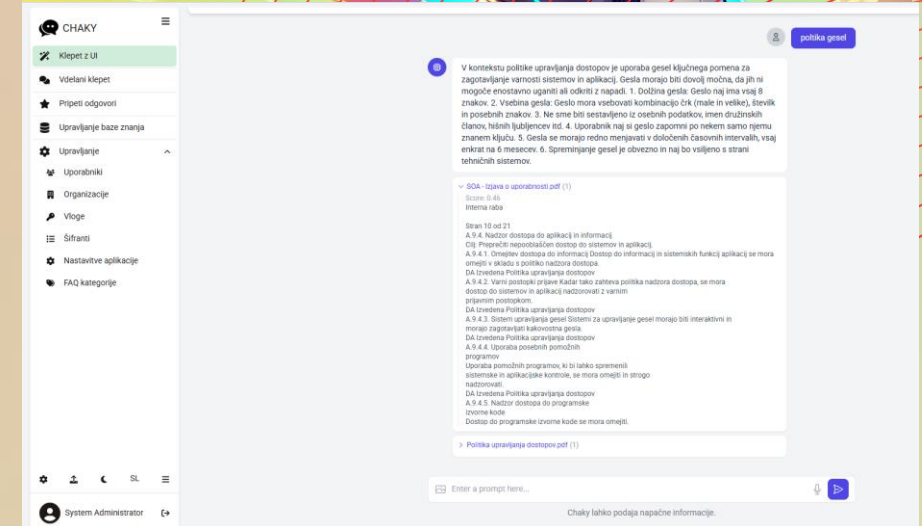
CHAKY

Klepet z UI
Vdelani klepet
Pripeti odgovori
Upravljanje baze znanja
Upravljanje
Uporabniki
Organizacije
Vloge
Šifranti
Nastavitve aplikacije
FAQ kategorije

SL

System Administrator

politika gesel

V kontekstu politike upravljanja dostopov je uporaba gesel ključnega pomena za zagotavljanje varnosti sistemov in aplikacij. Gesla morajo biti dovolj močna, da jih ni mogoče enostavno uganiti ali odkriti z napadi. 1. Dolžina gesla: Geslo naj ima vsaj 8 znakov. 2. Vsebina gesla: Geslo mora vsebovati kombinacijo črk (male in velike), številk in posebnih znakov. 3. Ne sme biti sestavljeno iz osebnih podatkov, imen družinskih članov, hišnih ljubljencev itd. 4. Uporabnik naj si geslo zapomni po nekem samo njemu znanem ključu. 5. Gesla se morajo redno menjavati v določenih časovnih intervalih, vsaj enkrat na 6 mesecev. 6. Spreminjanje gesel je obvezno in naj bo vsiljeno s strani tehničnih sistemov.

SOA - Izjava o uporabnosti.pdf (1)
Score: 0.46
Interna raba

Stran 10 od 21
A.9.4. Nadzor dostopa do aplikacij in informacij
Cilj: Preprečiti nepooblaščen dostop do sistemov in aplikacij.
A.9.4.1. Omejitev dostopa do informacij Dostop do informacij in sistemskih funkcij aplikacij se mora omejiti v skladu s politiko nadzora dostopa.
DA Izvedena Politika upravljanja dostopov
A.9.4.2. Varni postopki prijave Kadar tako zahteva politika nadzora dostopa, se mora dostop do sistemov in aplikacij nadzorovati z varnim prijavnim postopkom.
DA Izvedena Politika upravljanja dostopov
A.9.4.3. Sistem upravljanja gesel Sistemi za upravljanje gesel morajo biti interaktivni in morajo zagotavljati kakovostna gesla.
DA Izvedena Politika upravljanja dostopov
A.9.4.4. Uporaba posebnih pomožnih programov
Uporaba pomožnih programov, ki bi lahko spremenili sistemske in aplikacijske kontrole, se mora omejiti in strogo nadzorovati.
DA Izvedena Politika upravljanja dostopov
A.9.4.5. Nadzor dostopa do programske izvorne kode
Dostop do programske izvorne kode se mora omejiti.

Politika upravljanja dostopov.pdf (1)

Enter a prompt here...

Chaky lahko podaja napačne informacije.